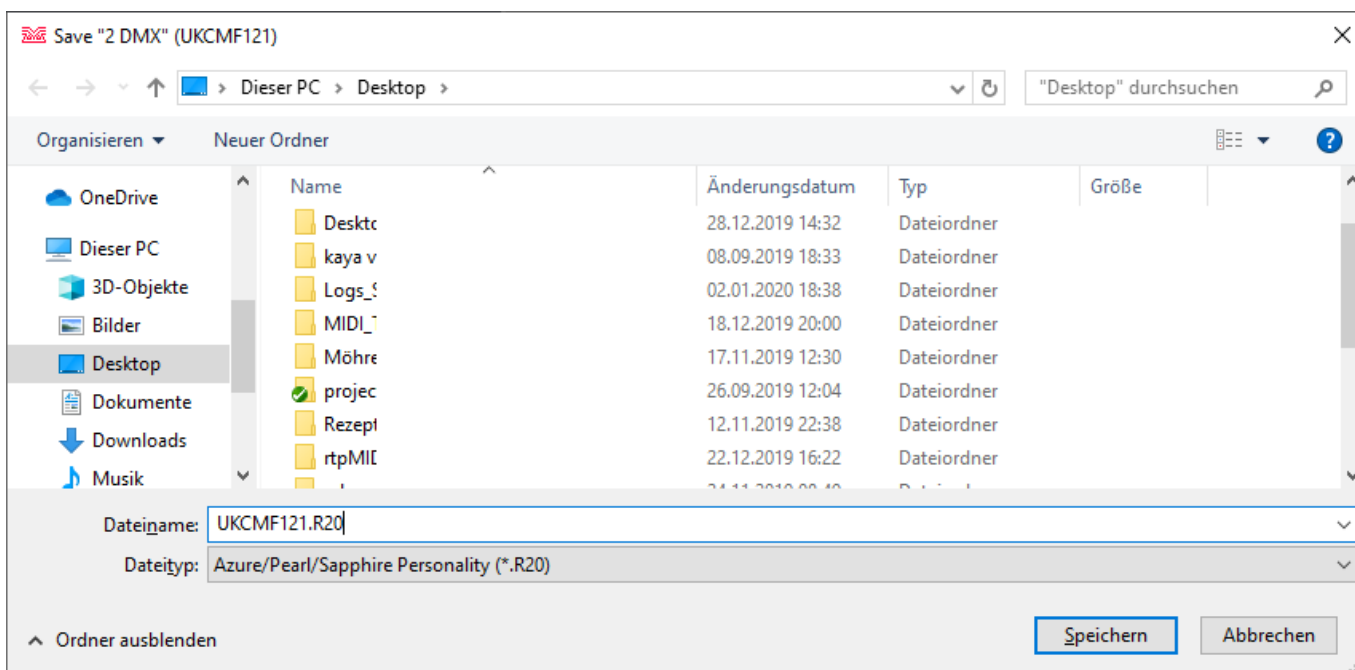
Save "2 DMX" (UKCMF121)

Dieser PC > Desktop >

"Desktop" durchsuchen

Organisieren ▾ Neuer Ordner

OneDrive
Dieser PC
3D-Objekte
Bilder
Desktop
Dokumente
Downloads
Musik

| Name | Änderungsdatum | Typ | Größe |
|---|---|---|---|
| Deskto | 28.12.2019 14:32 | Dateiordner | |
| kaya v | 08.09.2019 18:33 | Dateiordner | |
| Logs_S | 02.01.2020 18:38 | Dateiordner | |
| MIDI_T | 18.12.2019 20:00 | Dateiordner | |
| Möhre | 17.11.2019 12:30 | Dateiordner | |
| projec | 26.09.2019 12:04 | Dateiordner | |
| Rezept | 12.11.2019 22:38 | Dateiordner | |
| rtpMID | 22.12.2019 16:22 | Dateiordner | |
| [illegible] | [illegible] | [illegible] | |

Dateiname: UKCMF121.R20
Dateityp: Azure/Pearl/Sapphire Personality (*.R20)

Ordner ausblenden

Speichern
Abbrechen